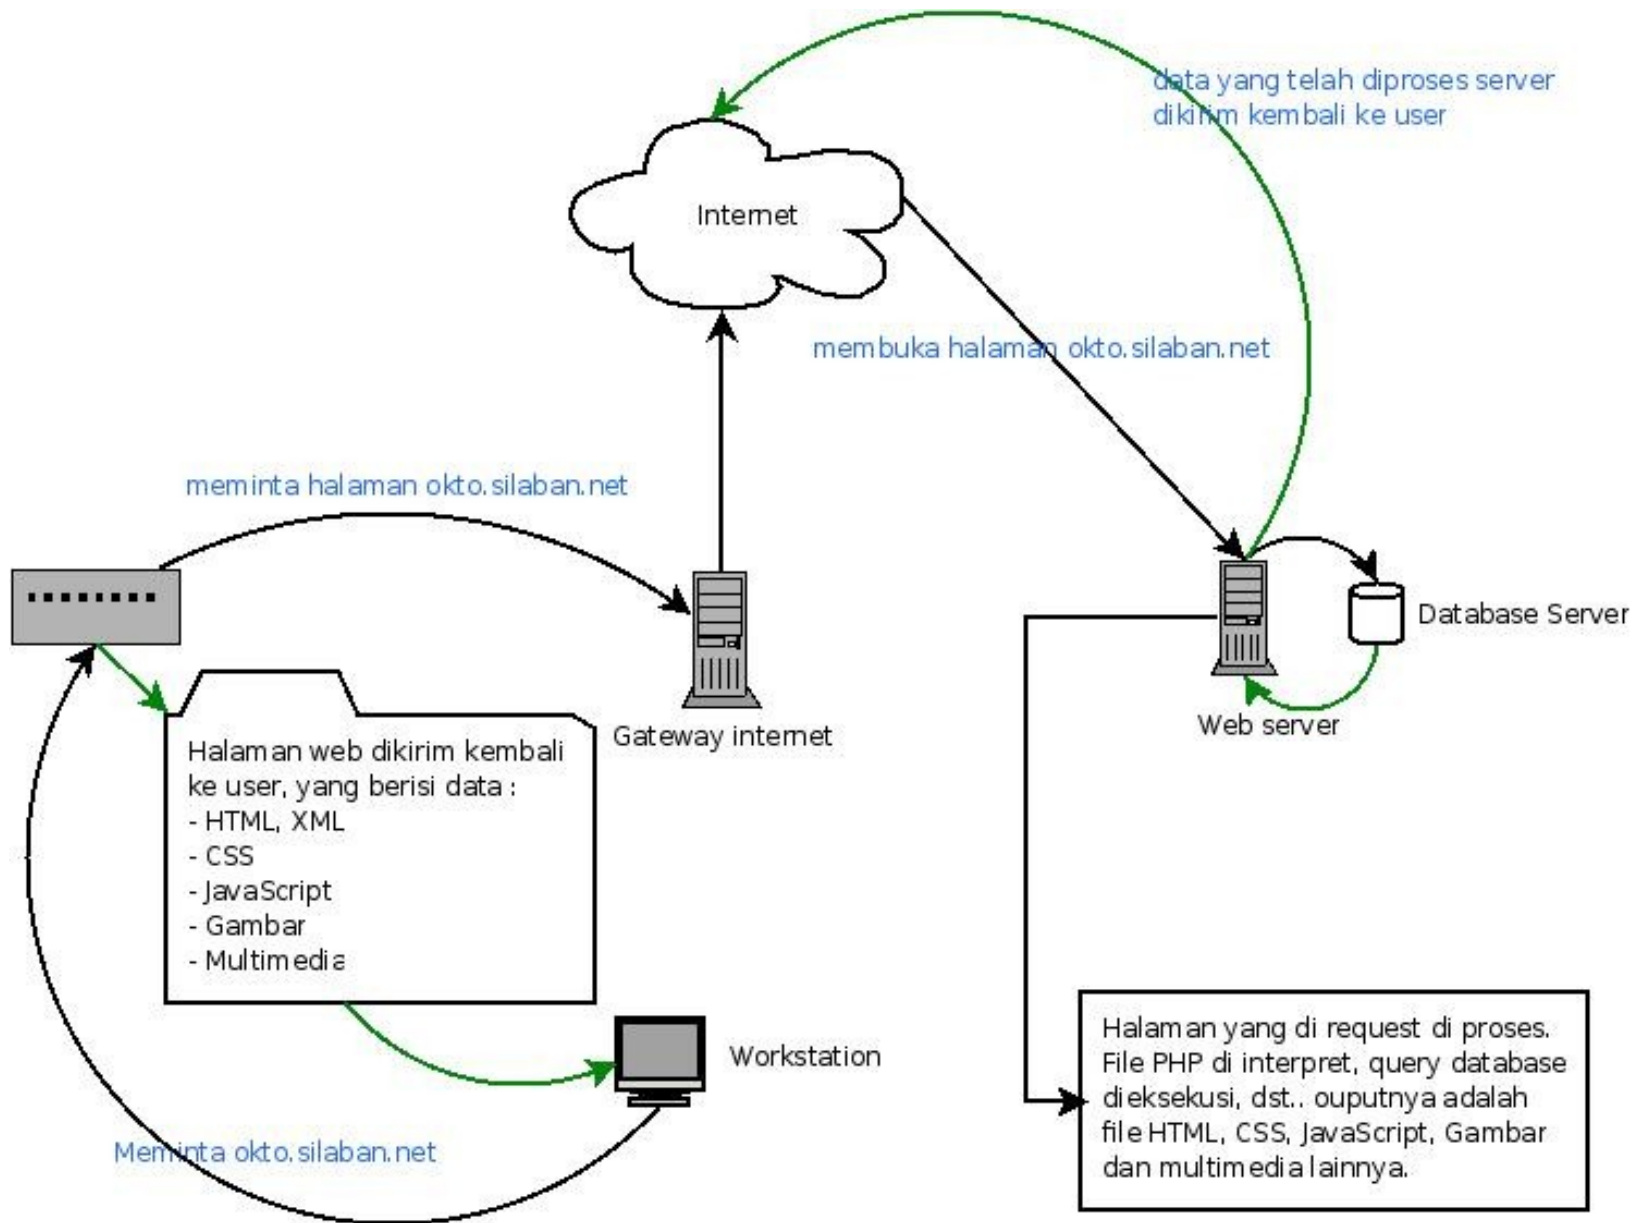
data yang telah diproses server dikirim kembali ke user

Internet

membuka halaman okto.silaban.net

meminta halaman okto.silaban.net

Database Server

Gateway internet

Web server

Halaman web dikirim kembali ke user, yang berisi data :
- HTML, XML
- CSS
- JavaScript
- Gambar
- Multimedia

Workstation

Meminta okto.silaban.net

Halaman yang di request di proses. File PHP di interpret, query database dieksekusi, dst.. ouputnya adalah file HTML, CSS, JavaScript, Gambar dan multimedia lainnya.